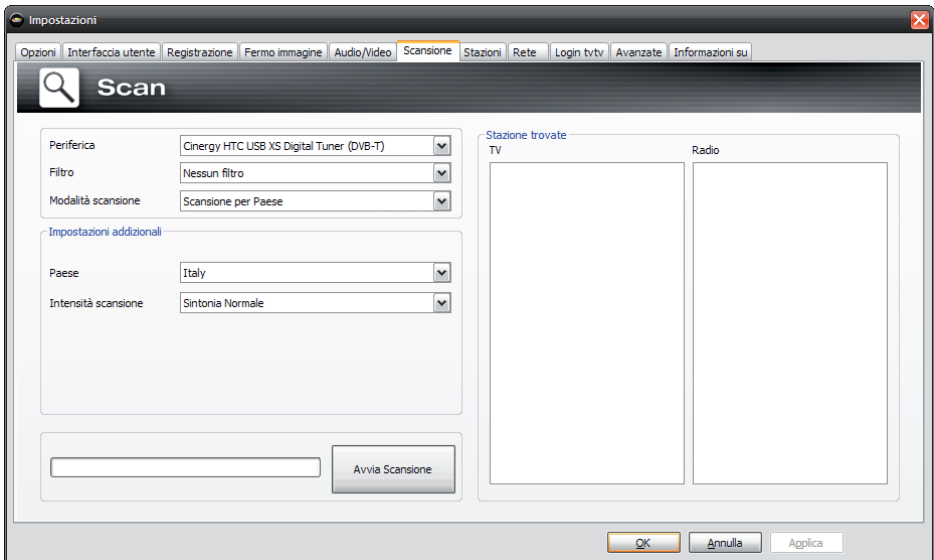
Impostazioni

Opzioni | Interfaccia utente | Registrazione | Fermo immagine | Audio/Video | Scansione | Stazioni | Rete | Login tvtv | Avanzate | Informazioni su

Scan

Periferica
Cinergy HTC USB XS Digital Tuner (DVB-T)
Filtro
Nessun filtro
Modalità scansione
Scansione per Paese

Impostazioni addizionali
Paese
Italy
Intensità scansione
Sintonia Normale

Avvia Scansione

Stazione trovate
TV
Radio

OK
Annulla
Applica